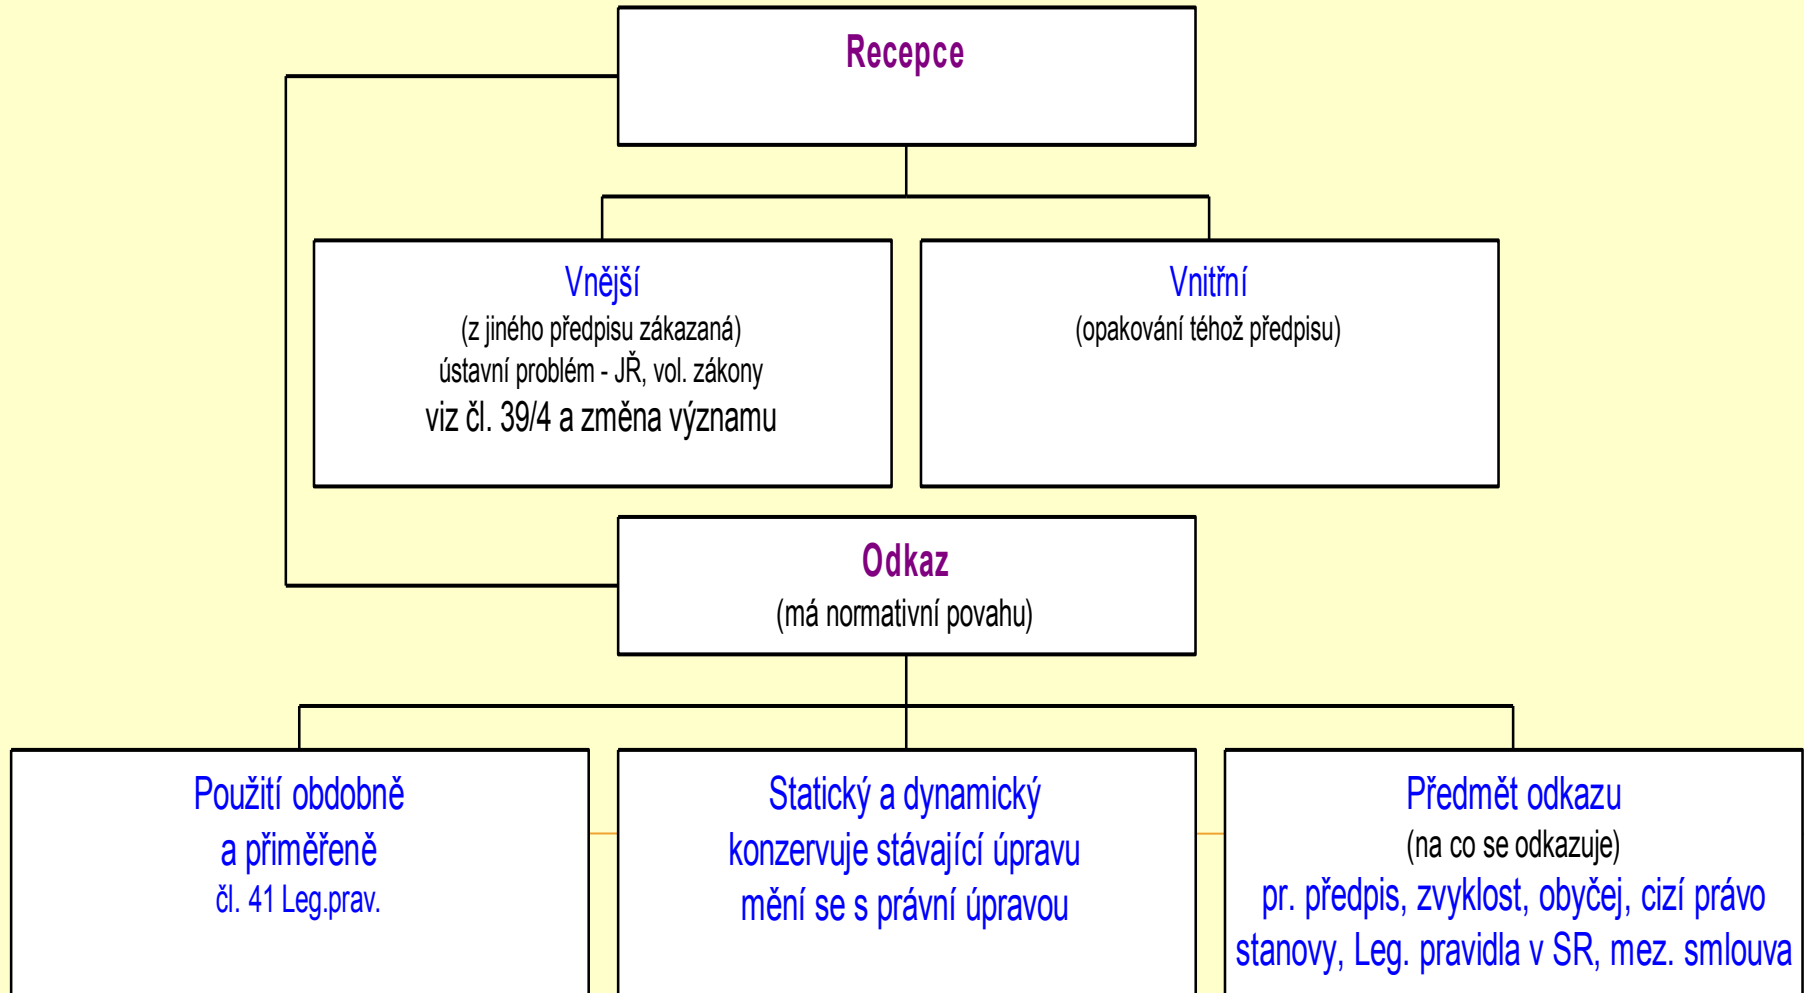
Recepce

Vnější
(z jiného předpisu zákazaná)
ústavní problém - JŘ, vol. zákony
viz čl. 39/4 a změna významu

Vnitřní
(opakování téhož předpisu)

Odkaz
(má normativní povahu)

Použití obdobně
a přiměřeně
čl. 41 Leg.prav.

Statický a dynamický
konzervuje stávající úpravu
mění se s právní úpravou

Předmět odkazu
(na co se odkazuje)
pr. předpis, zvyklost, obyčej, cizí právo
stanovy, Leg. pravidla v SR, mez. smlouva